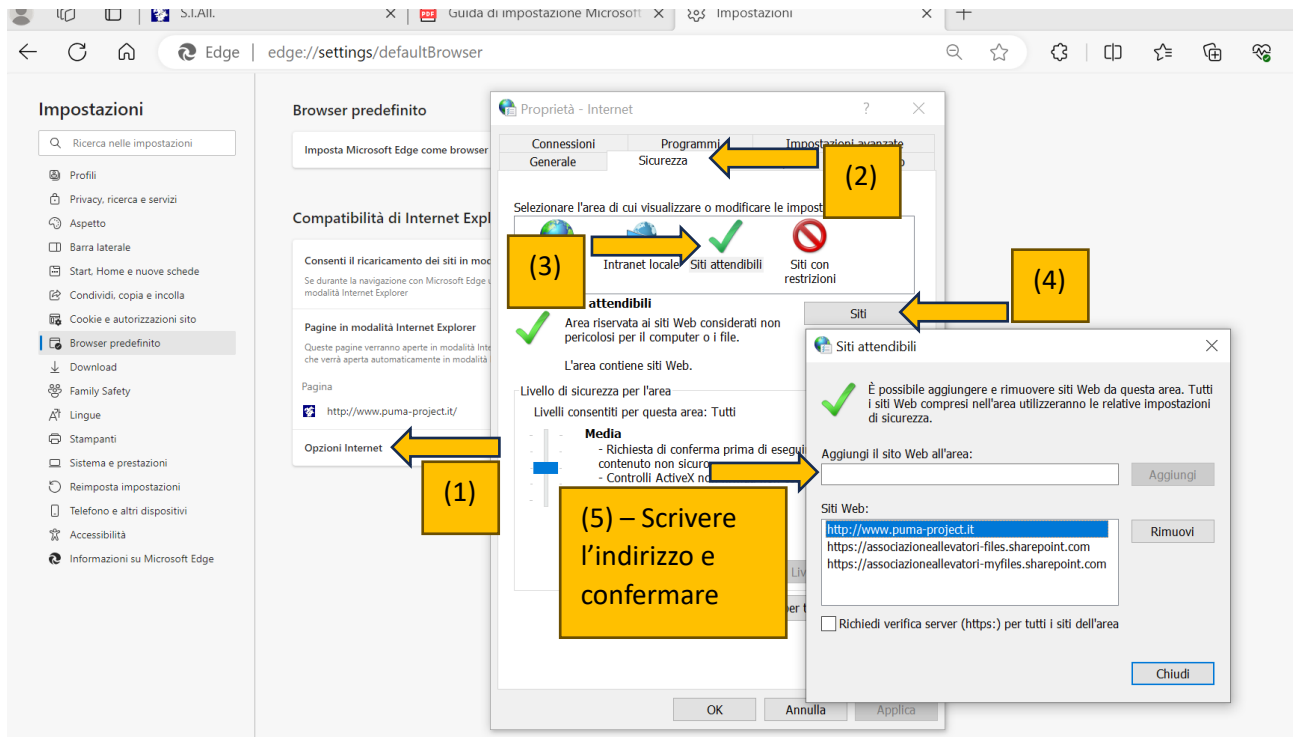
S.I.All. | Guida di impostazione Microsoft | Impostazioni

Edge | edge://settings/defaultBrowser

Impostazioni

Ricerca nelle impostazioni

Profili
Privacy, ricerca e servizi
Aspetto
Barra laterale
Start, Home e nuove schede
Condividi, copia e incolla
Cookie e autorizzazioni sito
Browser predefinito
Download
Family Safety
Lingue
Stampanti
Sistema e prestazioni
Reimposta impostazioni
Telefono e altri dispositivi
Accessibilità
Informazioni su Microsoft Edge

Browser predefinito

Imposta Microsoft Edge come browser

Compatibilità di Internet Expl

Consenti il ricaricamento dei siti in moda
Se durante la navigazione con Microsoft Edge modalità Internet Explorer

Pagine in modalità Internet Explorer
Queste pagine verranno aperte in modalità Inte che verrà aperta automaticamente in modalità

Pagina
http://www.puma-project.it/

Opzioni Internet

(1)

Proprietà - Internet

Connessioni | Programmi | Impostazioni avanzate
Generale | Sicurezza | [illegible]

(2)

Selezionare l'area di cui visualizzare o modificare le impost

(3)

Intranet locale | Siti attendibili | Siti con restrizioni

(4)

attendibili

Siti

Area riservata ai siti Web considerati non pericolosi per il computer o i file.

L'area contiene siti Web.

Livello di sicurezza per l'area
Livelli consentiti per questa area: Tutti

Media
- Richiesta di conferma prima di esegui contenuto non sicuro
- Controlli ActiveX no

(5) – Scrivere l'indirizzo e confermare

Liv
per t

OK | Annulla | Applica

Siti attendibili

È possibile aggiungere e rimuovere siti Web da questa area. Tutti i siti Web compresi nell'area utilizzeranno le relative impostazioni di sicurezza.

Aggiungi il sito Web all'area:

Aggiungi

Siti Web:
http://www.puma-project.it
https://associazioneallevatori-files.sharepoint.com
https://associazioneallevatori-myfiles.sharepoint.com

Rimuovi

Richiedi verifica server (https:) per tutti i siti dell'area

Chiudi